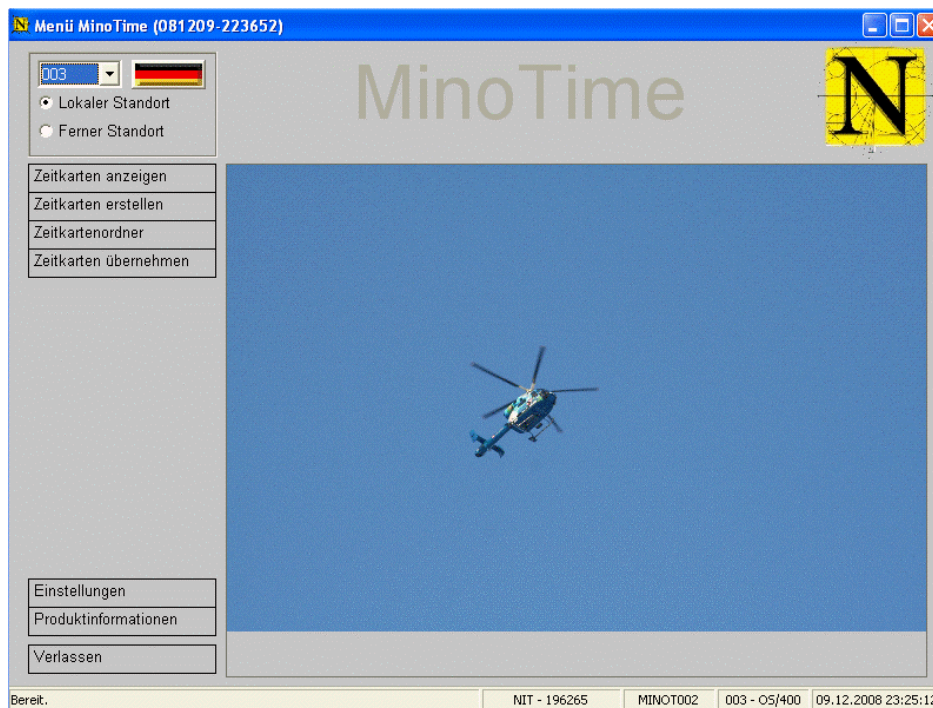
Menü MinoTime (081209-223652)

003

Lokaler Standort

Ferner Standort

MinoTime

N

Zeitkarten anzeigen

Zeitkarten erstellen

Zeitkartenordner

Zeitkarten übernehmen

Einstellungen

Produktinformationen

Verlassen

Bereit.

NIT - 196265

MINOT002

003 - OS/400

09.12.2008 23:25:1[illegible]